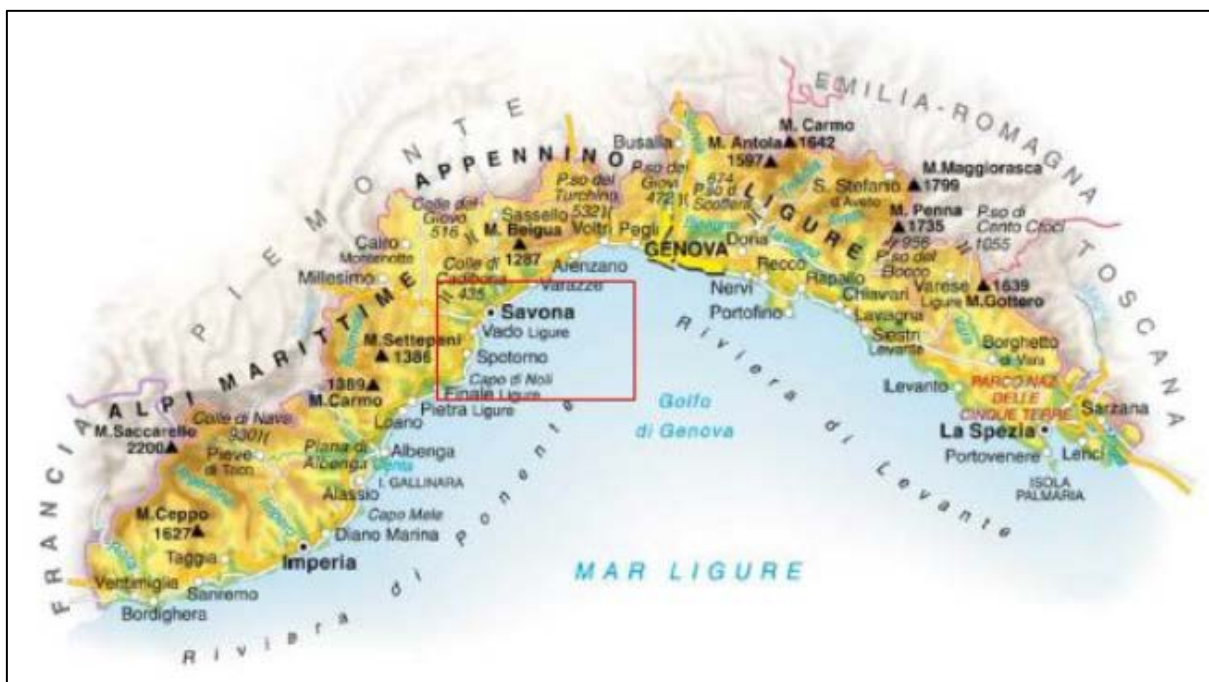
EMILIA-ROMAGNA
PIEMONTE
APPENNINO LIGURE
TOSCANA
FRANCIA
ALPI MARITTIME
M. Carmo 1642
M. Antola 1597
M.Maggiorasca 1799
Busalla
P.so dei Giovi 472
674 P.so d. Scoffera
S. Stefano d'Aveto
M. Penna 1735
P.so di Cento Croci 1055
P.so del Turchino 532
Colle del Giovo 516
Sassello
M. Beigua 1287
Voltri
Pegli
GENOVA
Doria
Cairo Montenotte
Millesimo
Colle di Cadibona 435
Arenzano
Varazze
Nervi
Recco
Rapallo
Chiavari
956 P.so del Bocco
Varese Ligure
1639 M.Gottero
Savona
Vado Ligure
Spotorno
Capo di Noli
Finale Ligure
Portofino
Lavagna
Sestri Levante
Borghetto di Vara
M.Settepani 1386
1389
M.Carmo
Riviera di Levante
Levanto
PARCO NAZ. DELLE CINQUE TERRE
Sarzana
Golfo di Genova
La Spezia
Portovenere
Lerici
ISOLA PALMARIA
M.Saccarello 2200
Colle di Nava 930
Pieve di Teco
Pietra Ligure
Loano
Piana di Albenga
Albenga
I. GALLINARA
Alassio
Capo Mele
Diano Marina
M.Ceppo 1627
Taggia
Imperia
Ventimiglia
Sanremo
Bordighera
Riviera di Ponente
MAR LIGURE